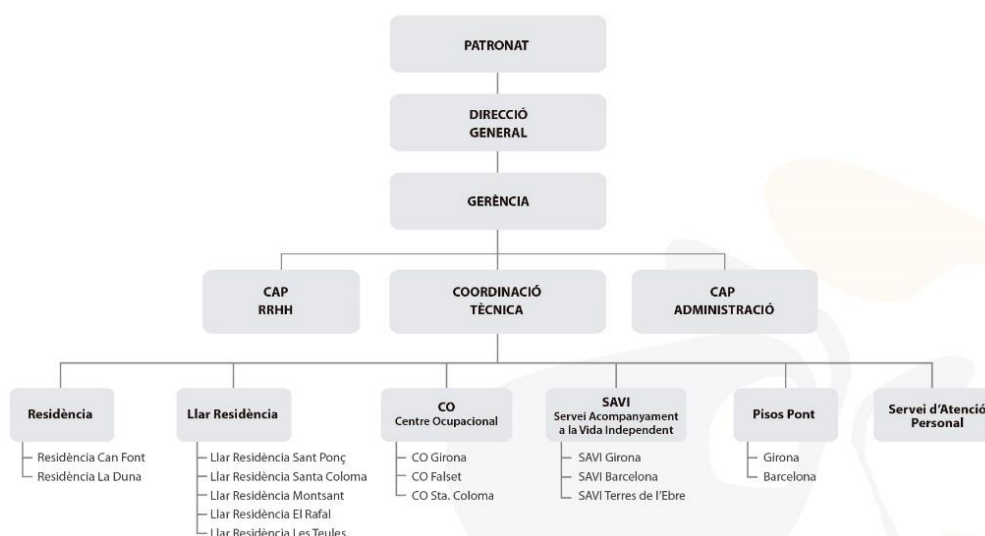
PATRONAT

DIRECCIÓ GENERAL

GERÈNCIA

CAP RRHH

COORDINACIÓ TÈCNICA

CAP ADMINISTRACIÓ

Residència

Residència Can Font
Residència La Duna

Llar Residència

Llar Residència Sant Ponç
Llar Residència Santa Coloma
Llar Residència Montsant
Llar Residència El Rafal
Llar Residència Les Teules

CO
Centre Ocupacional

CO Girona
CO Falset
CO Sta. Coloma

SAVI
Servei Acompanyament a la Vida Independent

SAVI Girona
SAVI Barcelona
SAVI Terres de l'Ebre

Pisos Pont

Girona
Barcelona

Servei d'Atenció Personal